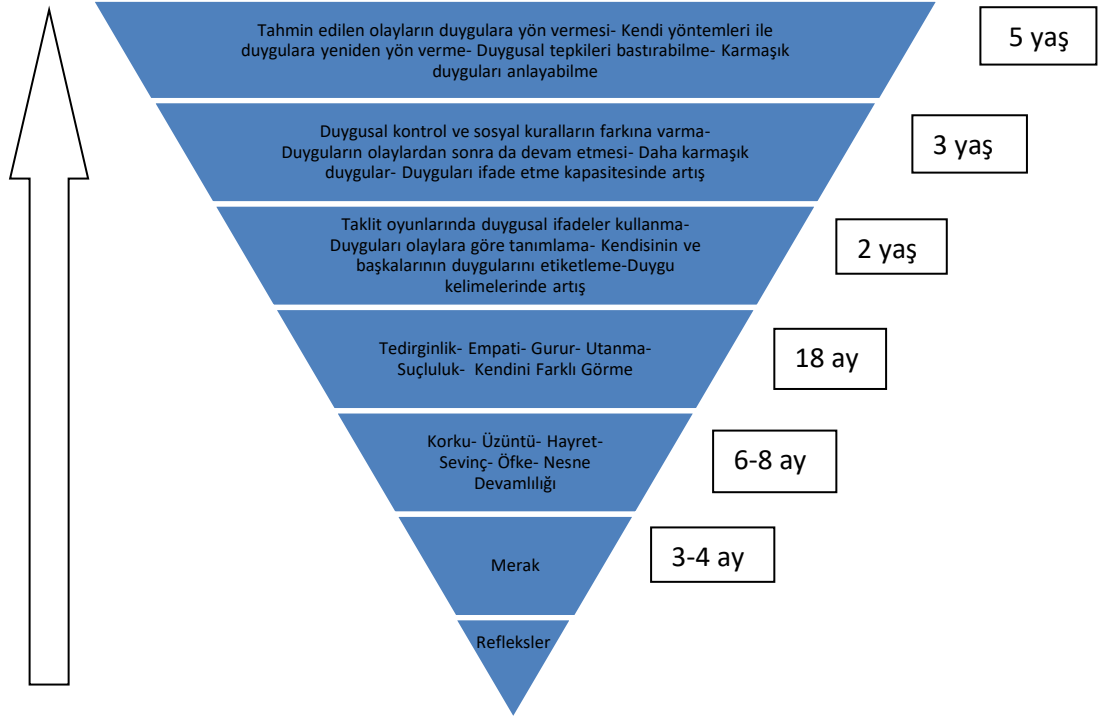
Tahmin edilen olayların duygulara yön vermesi- Kendi yöntemleri ile duygulara yeniden yön verme- Duygusal tepkileri bastırabilme- Karmaşık duyguları anlayabilme

5 yaş

Duygusal kontrol ve sosyal kuralların farkına varma- Duyguların olaylardan sonra da devam etmesi- Daha karmaşık duygular- Duyguları ifade etme kapasitesinde artış

3 yaş

Taklit oyunlarında duygusal ifadeler kullanma- Duyguları olaylara göre tanımlama- Kendisinin ve başkalarının duygularını etiketleme-Duygu kelimelerinde artış

2 yaş

Tedirginlik- Empati- Gurur- Utanma- Suçluluk- Kendini Farklı Görme

18 ay

Korku- Üzüntü- Hayret- Sevinç- Öfke- Nesne Devamlılığı

6-8 ay

Merak

3-4 ay

Refleksler